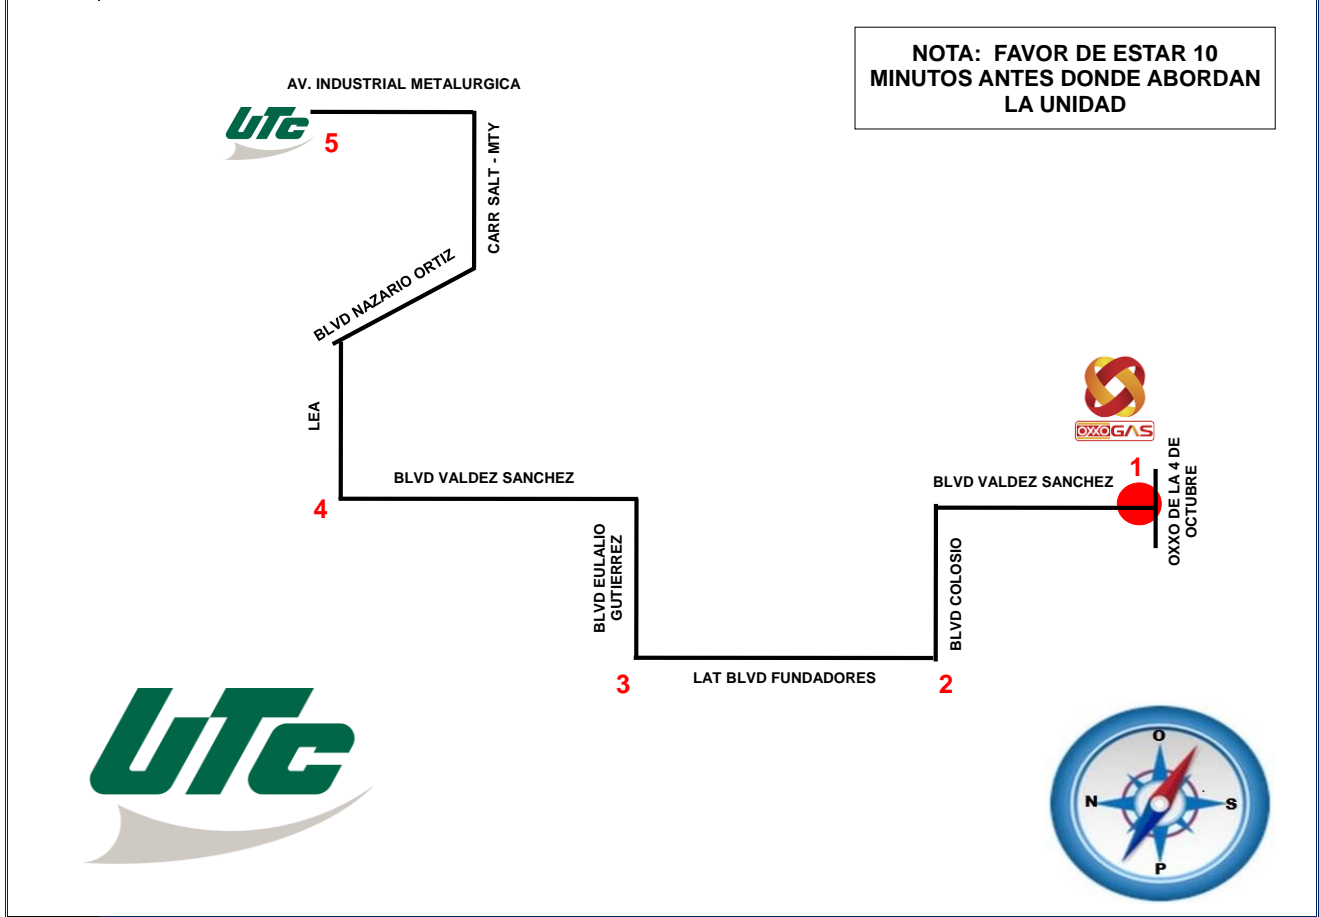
NOTA: FAVOR DE ESTAR 10 MINUTOS ANTES DONDE ABORDAN LA UNIDAD

AV. INDUSTRIAL METALURGICA

UTC

5

CARR SALT - MTY

BLVD NAZARIO ORTIZ

LEA

4

BLVD VALDEZ SANCHEZ

BLVD EULALIO GUTIERREZ

3

LAT BLVD FUNDADORES

2

BLVD COLOSIO

BLVD VALDEZ SANCHEZ

OXXO GAS

1

OXXO DE LA 4 DE OCTUBRE

UTC

O

N

S

P